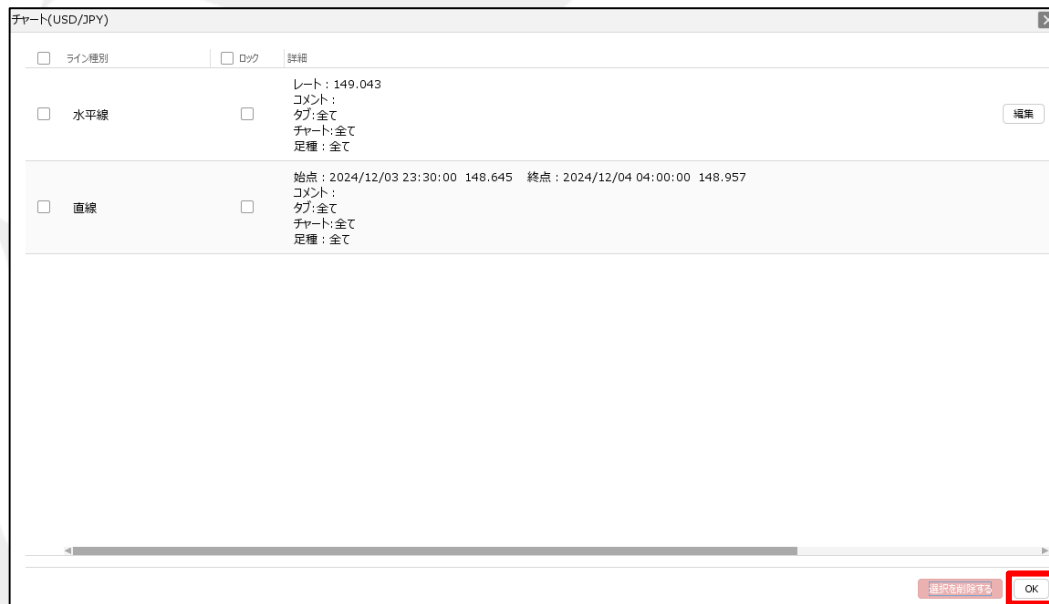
チャート(USD/JPY)

| ライン種別 | ロック | 詳細 | |
|---|---|---|---|
| 水平線 | | レート：149.043<br>コメント：<br>タブ:全て<br>チャート:全て<br>足種：全て | 編集 |
| 直線 | | 始点：2024/12/03 23:30:00 148.645 終点：2024/12/04 04:00:00 148.957<br>コメント：<br>タブ:全て<br>チャート:全て<br>足種：全て | |

選択を削除する OK